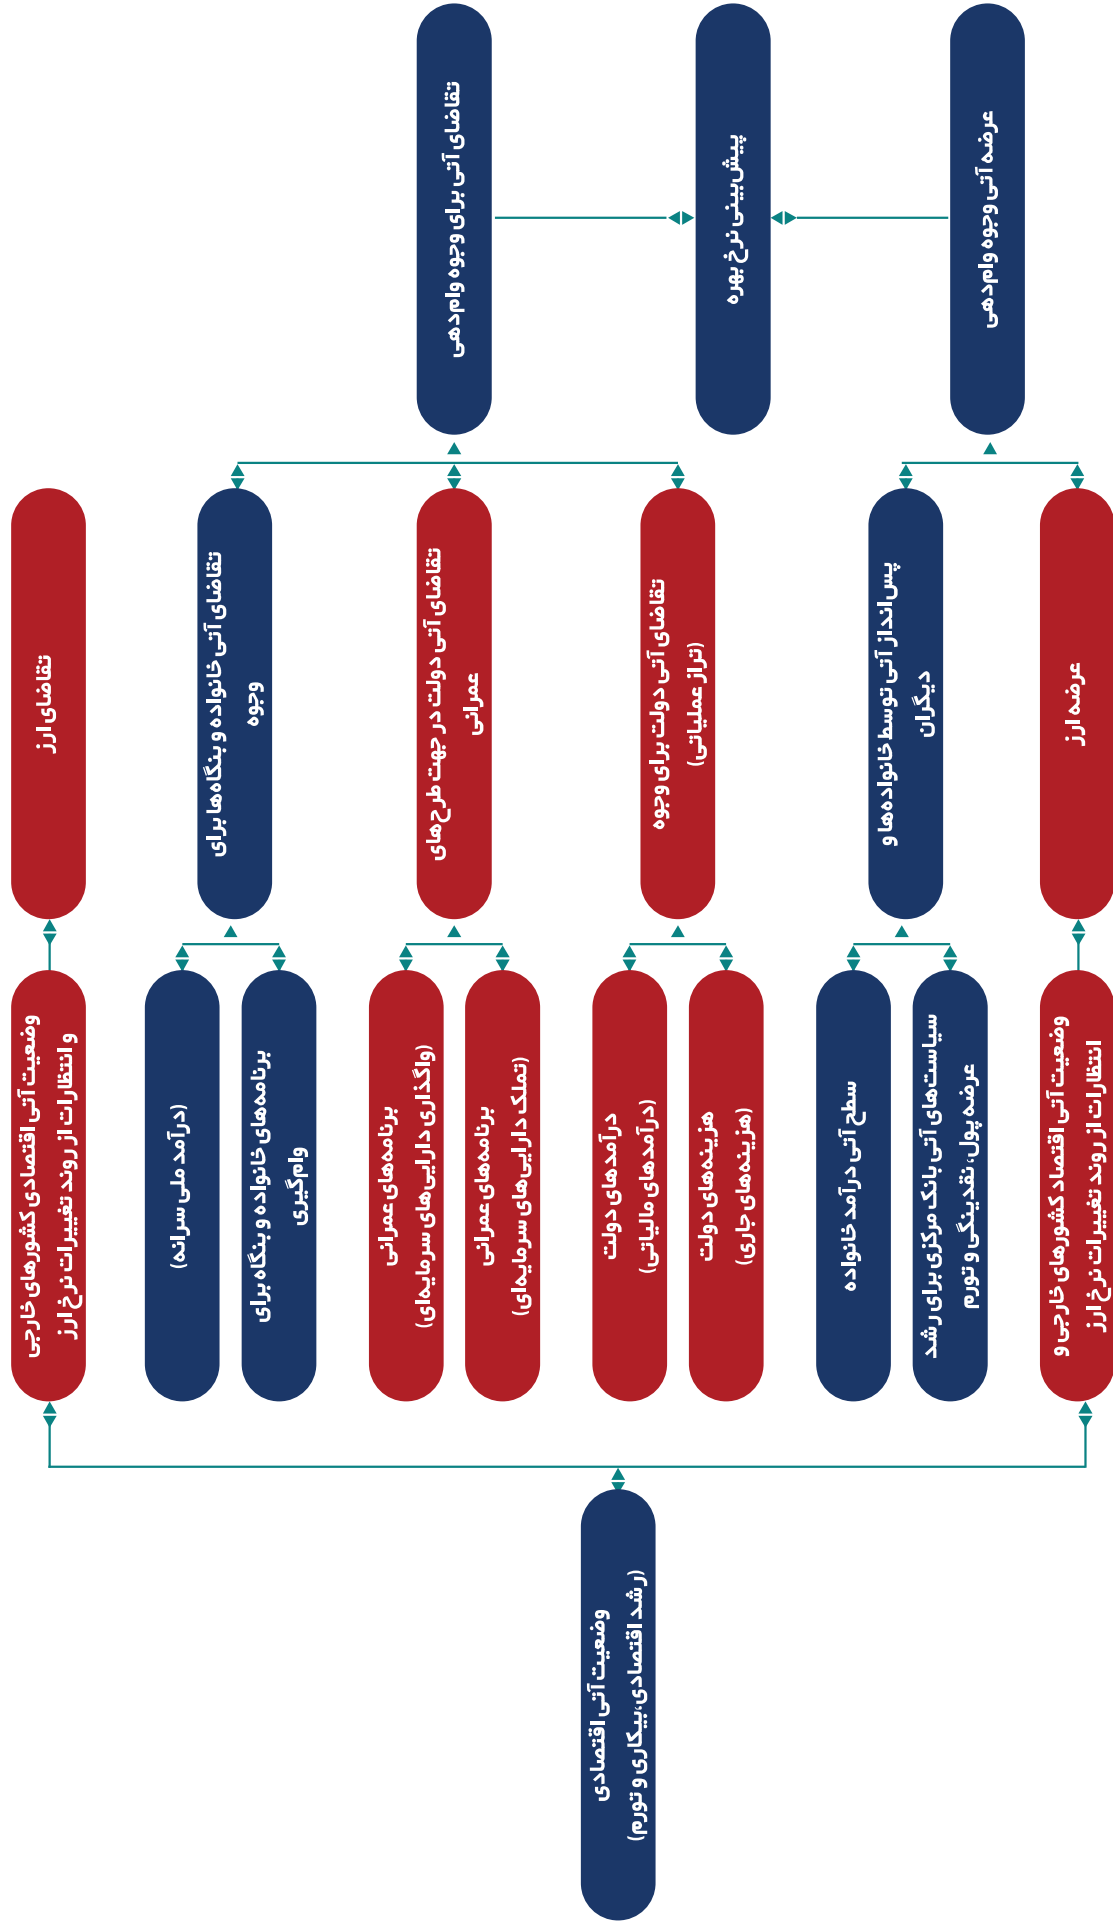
تقاضای آتی برای وجوه وام‌دهی

پیش‌بینی نرخ بهره

عرضه آتی وجوه وام‌دهی

تقاضای ارز

تقاضای آتی خانواده و بنگاه‌ها برای وجوه

تقاضای آتی دولت در جهت طرح‌های عمرانی

تقاضای آتی دولت برای وجوه (تراز عملیاتی)

پس‌انداز آتی توسط خانواده‌ها و دیگران

عرضه ارز

وضعیت آتی اقتصادی کشورهای خارجی و انتظارات از روند تغییرات نرخ ارز

(درآمد ملی سرانه)

برنامه‌های خانواده و بنگاه برای وام‌گیری

برنامه‌های عمرانی (واگذاری دارایی‌های سرمایه‌ای)

برنامه‌های عمرانی (تملک دارایی‌های سرمایه‌ای)

درآمدهای دولت (درآمدهای مالیاتی)

هزینه‌های دولت (هزینه‌های جاری)

سطح آتی درآمد خانواده

سیاست‌های آتی بانک مرکزی برای رشد عرضه پول، نقدینگی و تورم

وضعیت آتی اقتصاد کشورهای خارجی و انتظارات از روند تغییرات نرخ ارز

وضعیت آتی اقتصادی (رشد اقتصادی، بیکاری و تورم)